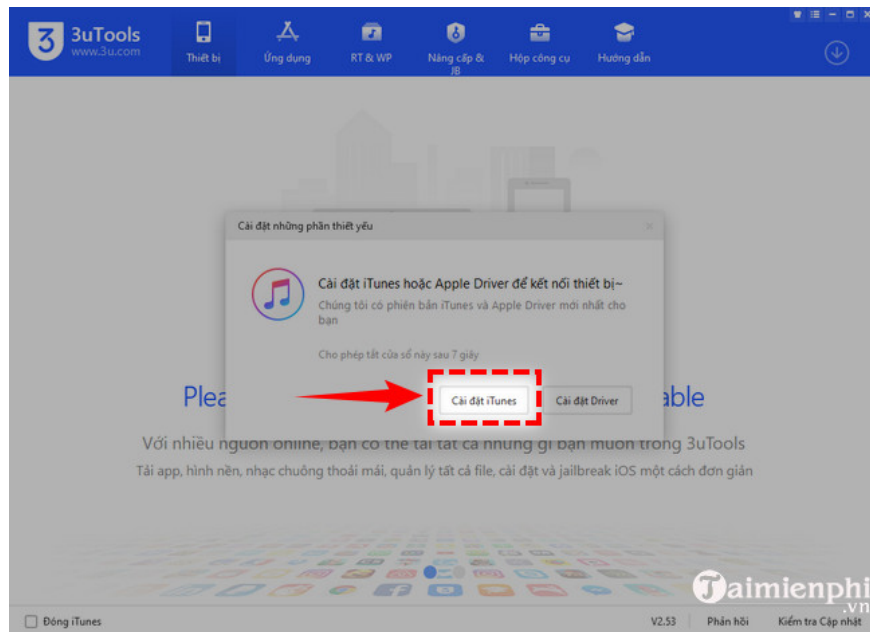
3uTools
www.3u.com

Thiết bị
Ứng dụng
RT & WP
Nâng cấp & JB
Hộp công cụ
Hướng dẫn

Cài đặt những phần thiết yếu

Cài đặt iTunes hoặc Apple Driver để kết nối thiết bị~
Chúng tôi có phiên bản iTunes và Apple Driver mới nhất cho bạn

Cho phép tắt cửa sổ này sau 7 giây

Cài đặt iTunes
Cài đặt Driver

Plea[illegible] able

Với nhiều ng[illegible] online, bạn có thể tải tất cả những gì bạn muốn trong 3uTools
Tải app, hình nền, nhạc chuông thoải mái, quản lý tất cả file, cài đặt và jailbreak iOS một cách đơn giản

Đóng iTunes
V2.53
Phản hồi
Kiểm tra Cập nhật

Taimienphi
.vn